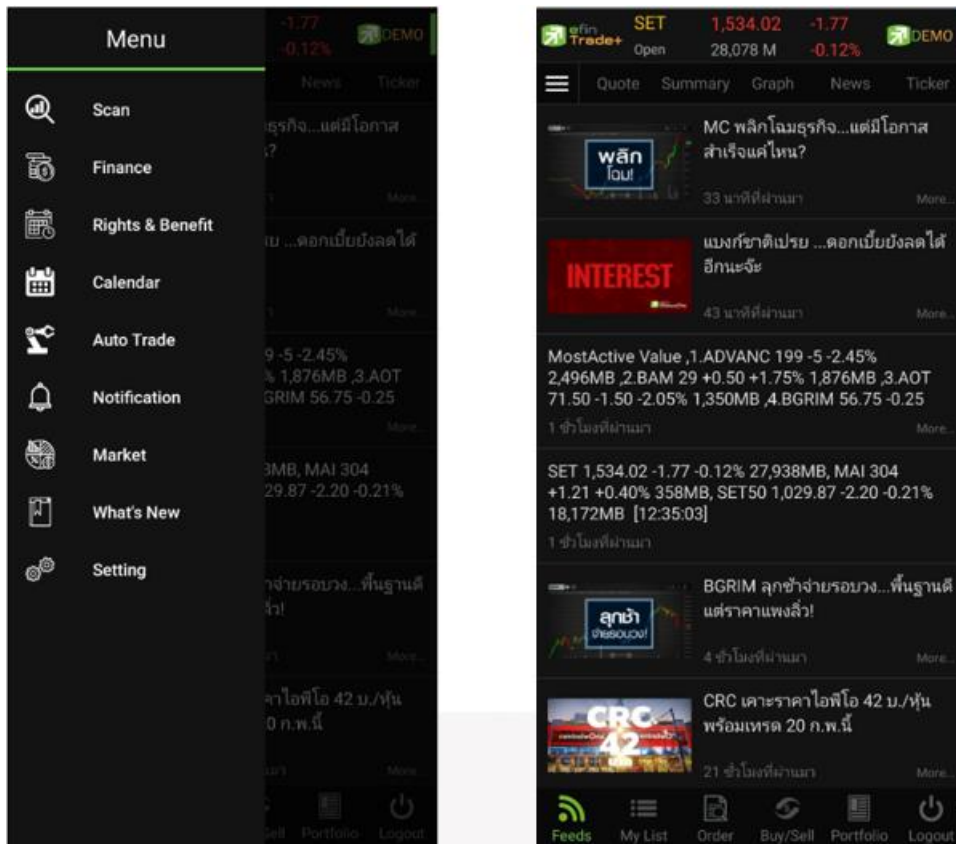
-1.77
-0.12%
DEMO

Menu

News Ticker

Scan

Finance

Rights & Benefit

Calendar

Auto Trade

Notification

Market

What's New

Setting

ธุรกิจ...แต่มีโอกาส
?

More

ย ...ดอกเบี้ยยังลดได้

More

99 -5 -2.45%
% 1,876MB ,3.AOT
BGRIM 56.75 -0.25

More

3MB, MAI 304
29.87 -2.20 -0.21%

าจ่ายรอบวง...พื้นฐานดี
ว้!

More

าไอพีโอ 42 บ./หุ้น
0 ก.พ.นี้

More

Sell Portfolio Logout

efin Trade+ SET Open 1,534.02 28,078 M -1.77 -0.12% DEMO

Quote Summary Graph News Ticker

พลิก โฉม!

MC พลิกโฉมธุรกิจ...แต่มีโอกาสสำเร็จแค่ไหน?

33 นาทีที่ผ่านมา More

INTEREST

แบงก์ชาติเปรย ...ดอกเบี้ยยังลดได้อีกนะจ๊ะ

43 นาทีที่ผ่านมา More

MostActive Value ,1.ADVANC 199 -5 -2.45% 2,496MB ,2.BAM 29 +0.50 +1.75% 1,876MB ,3.AOT 71.50 -1.50 -2.05% 1,350MB ,4.BGRIM 56.75 -0.25

1 ชั่วโมงที่ผ่านมา More

SET 1,534.02 -1.77 -0.12% 27,938MB, MAI 304 +1.21 +0.40% 358MB, SET50 1,029.87 -2.20 -0.21% 18,172MB [12:35:03]

1 ชั่วโมงที่ผ่านมา

ลุกช้า จ่ายรอบวง!

BGRIM ลุกช้าจ่ายรอบวง...พื้นฐานดีแต่ราคาแพงลิ่ว!

4 ชั่วโมงที่ผ่านมา More

CRC 42

CRC เคาะราคาไอพีโอ 42 บ./หุ้น พร้อมเทรด 20 ก.พ.นี้

21 ชั่วโมงที่ผ่านมา More

Feeds My List Order Buy/Sell Portfolio Logout